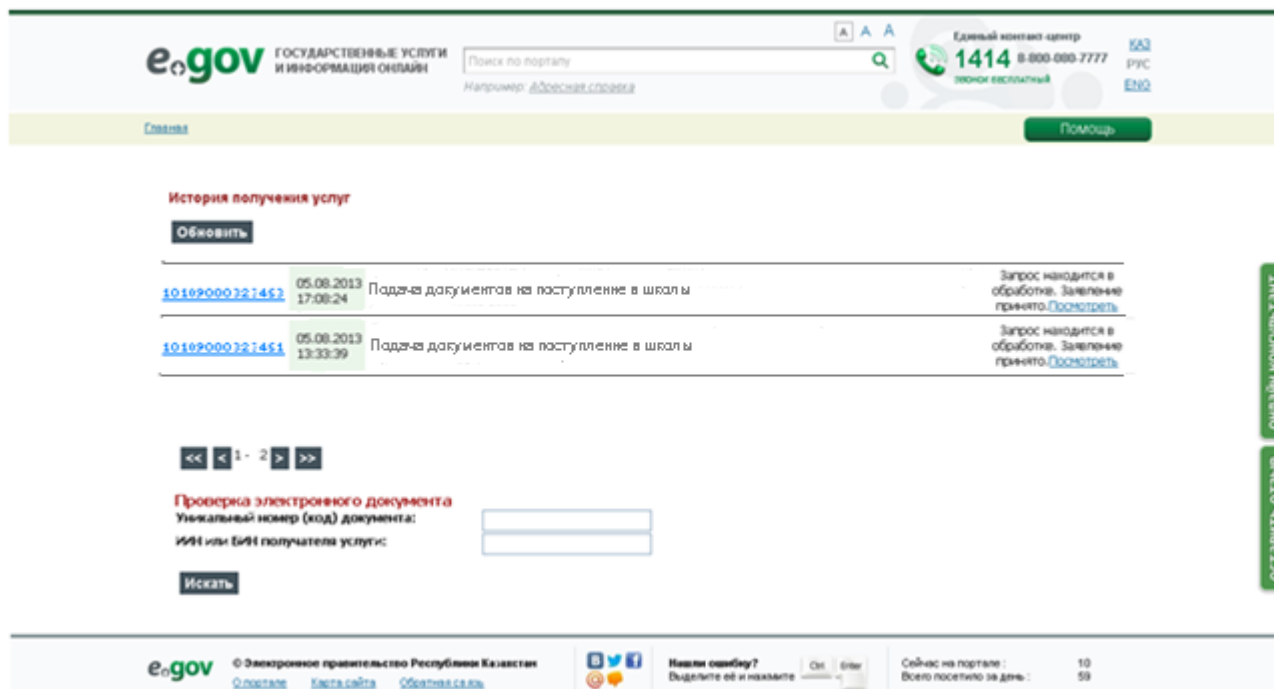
e.gov ГОСУДАРСТВЕННЫЕ УСЛУГИ И ИНФОРМАЦИЯ ОНЛАЙН

Поиск по порталу

Например: Адресная справка

A A A

Единый контакт-центр
1414 8-800-080-7777
звонок бесплатный

ҚАЗ
РУС
ENG

Главная

Помощь

История получения услуг

Обновить

| | | | |
|---|---|---|---|
| 10109000327453 | 05.08.2013 17:08:24 | Подача документов на поступление в школы | Запрос находится в обработке. Заявление принято.Посмотреть |
| 10109000327451 | 05.08.2013 13:33:39 | Подача документов на поступление в школы | Запрос находится в обработке. Заявление принято.Посмотреть |

<< < 1 - 2 > >>

Проверка электронного документа
Уникальный номер (код) документа:
ИИН или БИН получателя услуги:

Искать

e.gov © Электронное правительство Республики Казахстан
О портале Карта сайта Обратная связь

Нашли ошибку?
Выделите её и нажмите Ctrl Enter

Сейчас на портале: 10
Всего посетило за день: 59